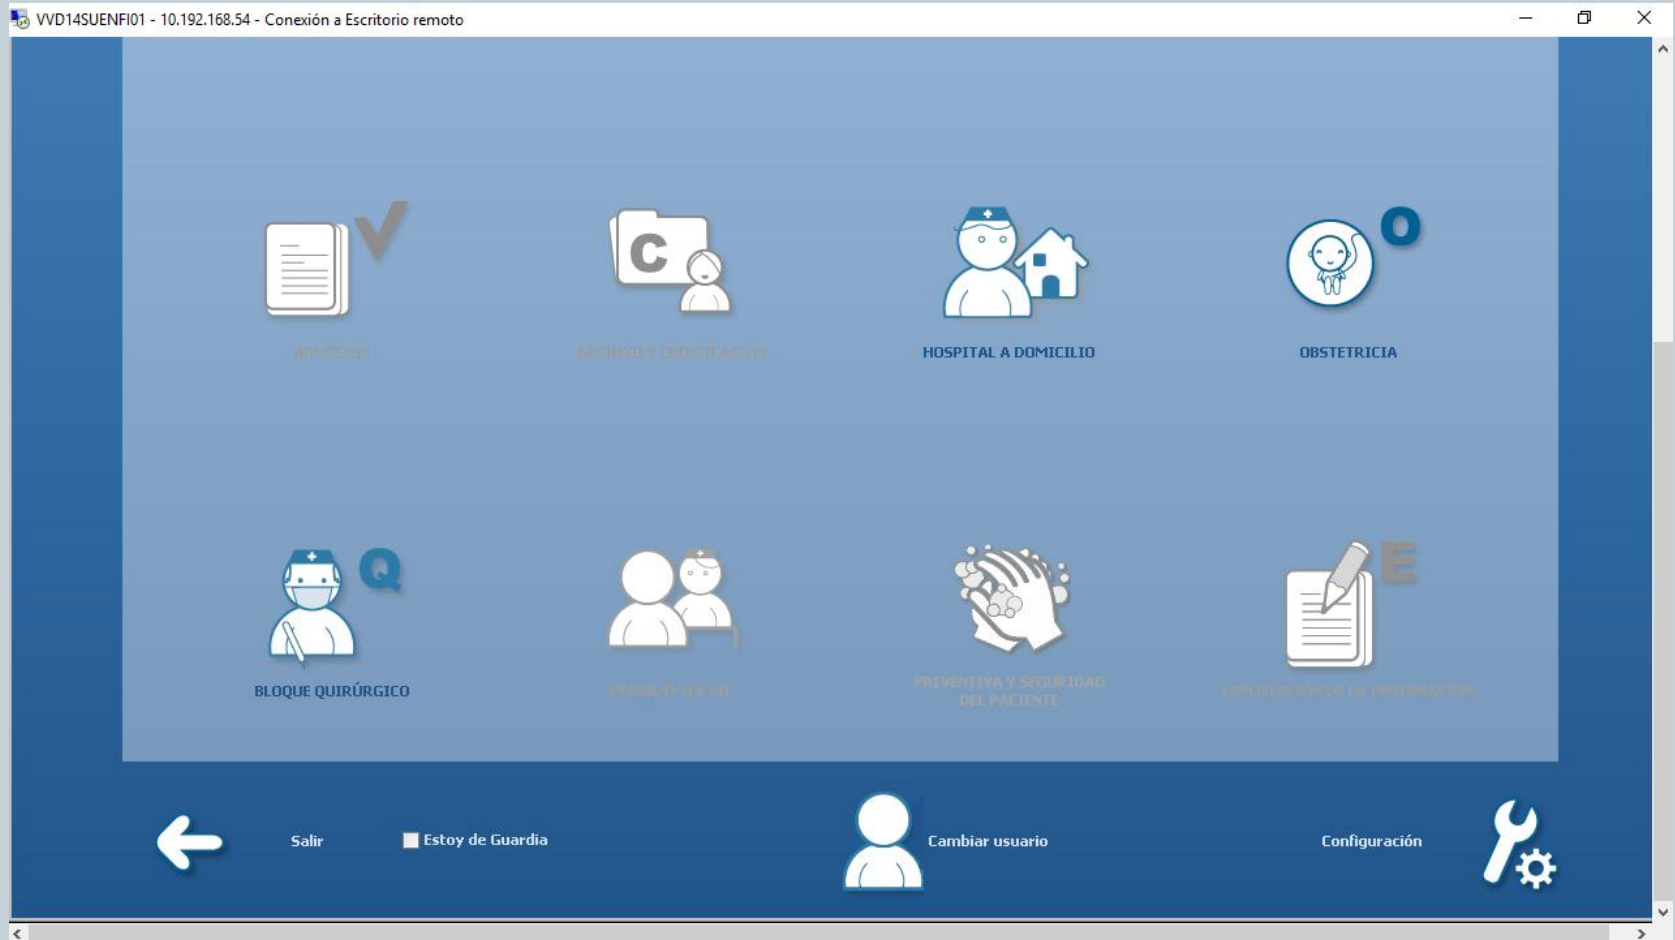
VVD14SUENFI01 - 10.192.168.54 - Conexión a Escritorio remoto

ADMISIÓN

C

ARCHIVO Y CODIFICACIÓN

HOSPITAL A DOMICILIO

O

OBSTETRICIA

Q

BLOQUE QUIRÚRGICO

TRABAJO SOCIAL

PREVENTIVA Y SEGURIDAD DEL PACIENTE

E

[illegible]

Salir

Estoy de Guardia

Cambiar usuario

Configuración